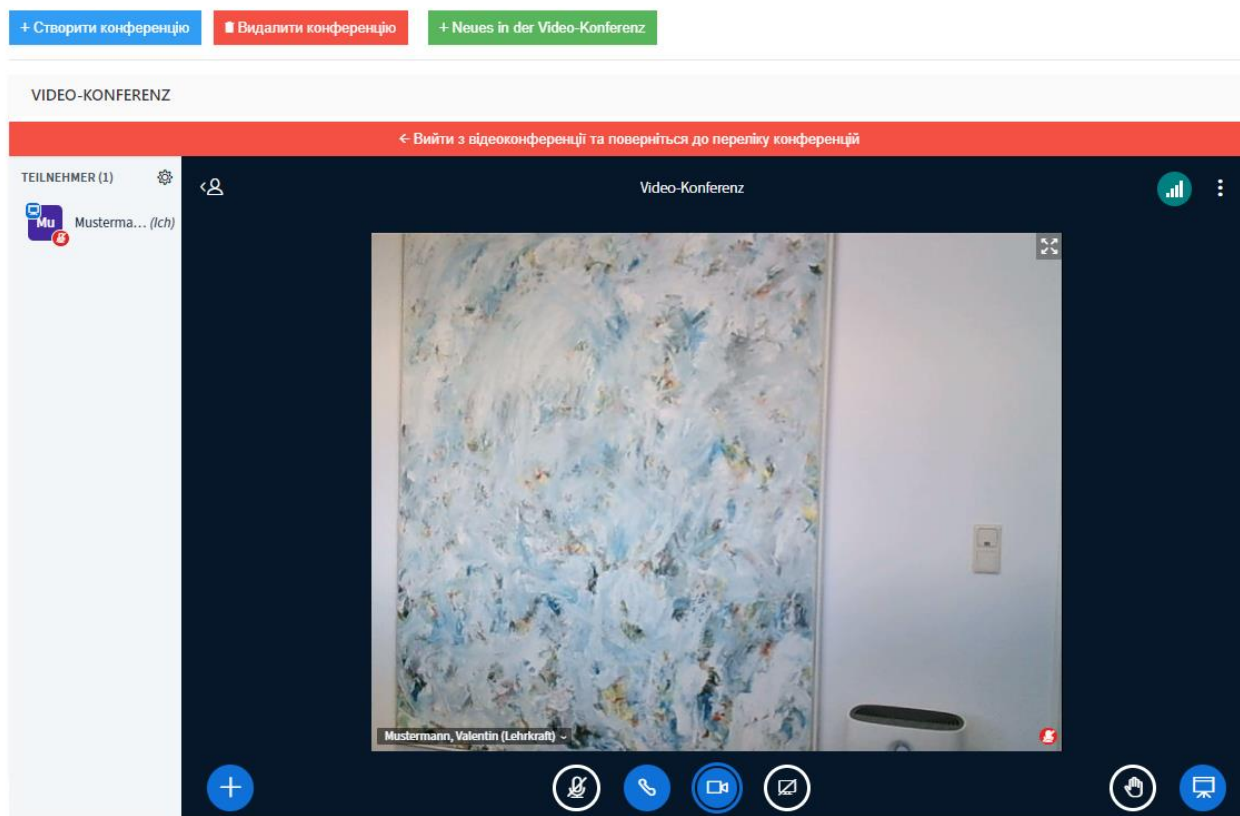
+ Створити конференцію

Видалити конференцію

+ Neues in der Video-Konferenz

VIDEO-KONFERENZ

← Вийти з відеоконференції та поверніться до переліку конференцій

TEILNEHMER (1)

Mu

Musterma... (Ich)

Video-Konferenz

Mustermann, Valentin (Lehrkraft)